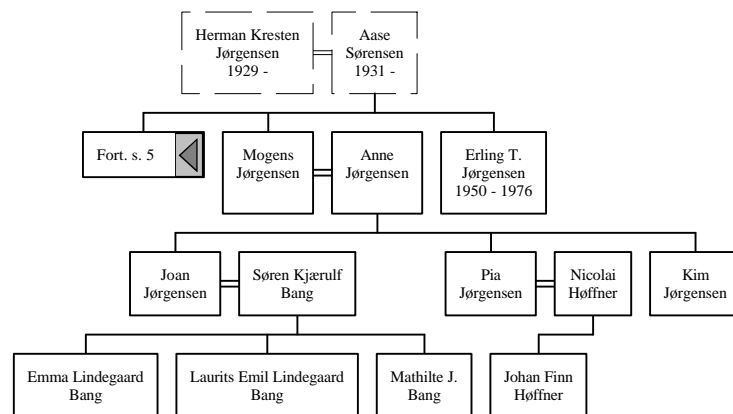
Herman Kresten Jørgensen 1929 -

Aase Sørensen 1931 -

Fort. s. 5

Mogens Jørgensen

Anne Jørgensen

Erling T. Jørgensen 1950 - 1976

Joan Jørgensen

Søren Kjærulf Bang

Pia Jørgensen

Nicolai Høffner

Kim Jørgensen

Emma Lindegaard Bang

Laurits Emil Lindegaard Bang

Mathilte J. Bang

Johan Finn Høffner